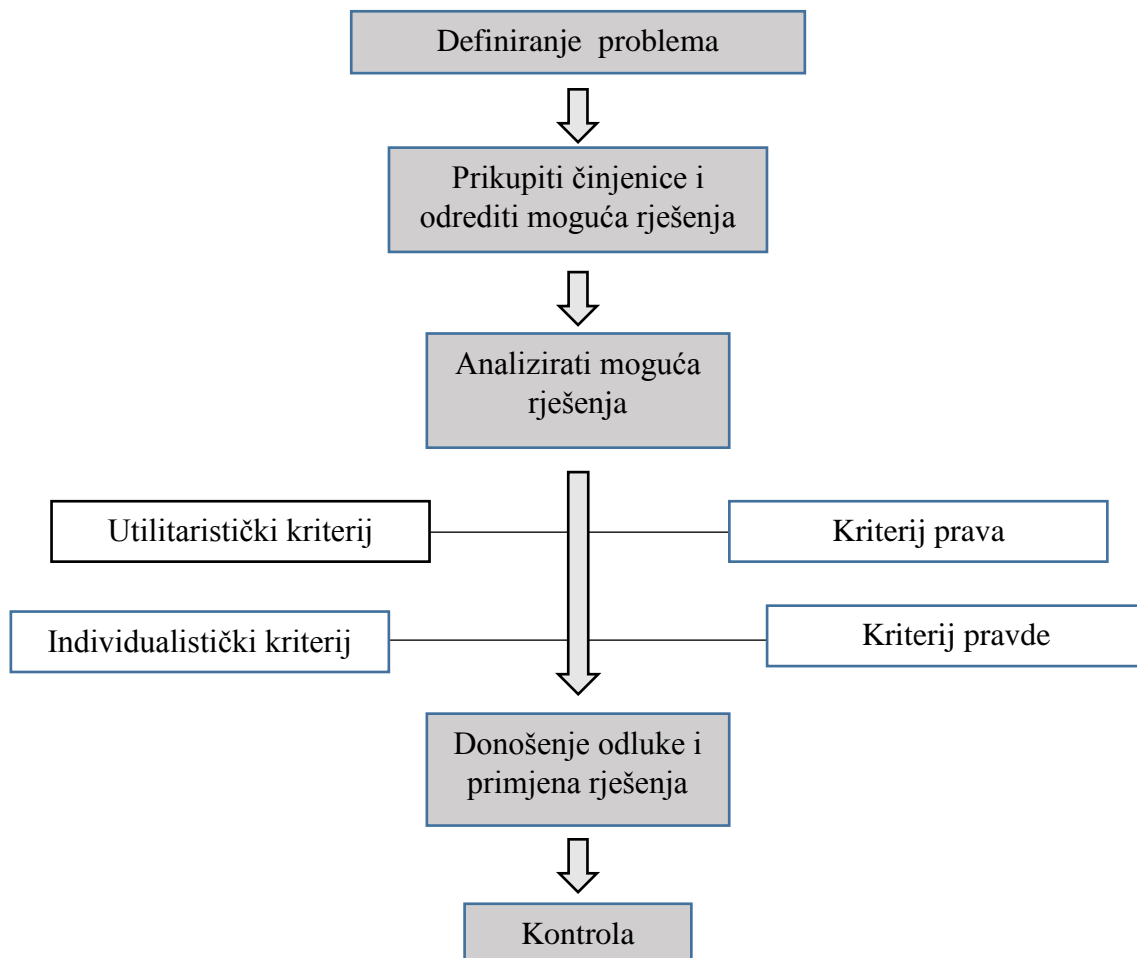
Definiranje problema

Prikupiti činjenice i odrediti moguća rješenja

Analizirati moguća rješenja

Utilitaristički kriterij

Kriterij prava

Individualistički kriterij

Kriterij pravde

Donošenje odluke i primjena rješenja

Kontrola